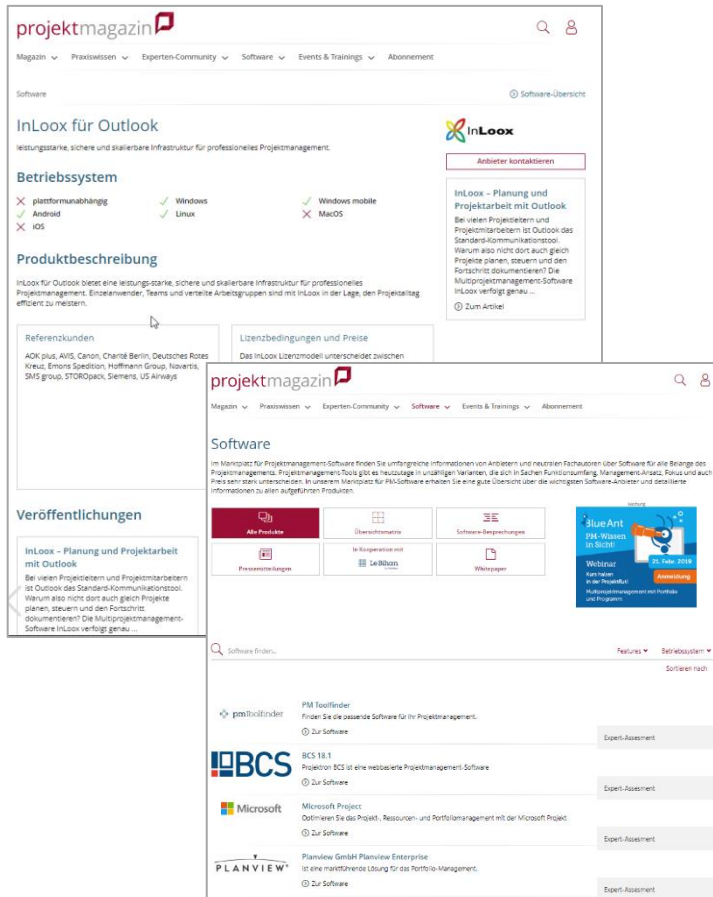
projektmagazin

Magazin Praxiswissen Experten-Community Software Events & Trainings Abonnement

Software

Software-Übersicht

InLoox für Outlook

leistungsstarke, sichere und skalierbare Infrastruktur für professionelles Projektmanagement.

InLoox

Anbieter kontaktieren

InLoox – Planung und Projektarbeit mit Outlook

Bei vielen Projektleitern und Projektmitarbeitern ist Outlook das Standard-Kommunikationstool. Warum also nicht dort auch gleich Projekte planen, steuern und den Fortschritt dokumentieren? Die Multiprojektmanagement-Software InLoox verfolgt genau ...

Zum Artikel

Betriebssystem

plattformunabhängig
Windows
Windows mobile
Android
Linux
MacOS
iOS

Produktbeschreibung

InLoox für Outlook bietet eine leistungs-starke, sichere und skalierbare Infrastruktur für professionelles Projektmanagement. Einzelanwender, Teams und verteilte Arbeitsgruppen sind mit InLoox in der Lage, den Projektalltag effizient zu meistern.

Referenzkunden

AOK plus, AVIS, Canon, Charité Berlin, Deutsches Rotes Kreuz, Emons Spedition, Hoffmann Group, Novartis, SMS group, STOROpack, Siemens, US Airways

Lizenzbedingungen und Preise

Das InLoox Lizenzmodell unterscheidet zwischen

Veröffentlichungen

InLoox – Planung und Projektarbeit mit Outlook

Bei vielen Projektleitern und Projektmitarbeitern ist Outlook das Standard-Kommunikationstool. Warum also nicht dort auch gleich Projekte planen, steuern und den Fortschritt dokumentieren? Die Multiprojektmanagement-Software InLoox verfolgt genau ...

projektmagazin

Magazin Praxiswissen Experten-Community Software Events & Trainings Abonnement

Software

Im Marktplatz für Projektmanagement-Software finden Sie umfangreiche Informationen von Anbietern und neutralen Fachautoren über Software für alle Belange des Projektmanagements. Projektmanagement-Tools gibt es heutzutage in unzähligen Varianten, die sich in Sachen Funktionsumfang, Management-Ansatz, Fokus und auch Preis sehr stark unterscheiden. In unserem Marktplatz für PM-Software erhalten Sie eine gute Übersicht über die wichtigsten Software-Anbieter und detaillierte Informationen zu allen aufgeführten Produkten.

Alle Produkte
Übersichtsmatrix
Software-Besprechungen
Pressemitteilungen
In Kooperation mit LeBihan
Whitepaper

Werbung
Blue Ant
PM-Wissen in Sicht!
25. Febr. 2019
Anmeldung
Webinar
Kurz haben in der Projektflut!
Multiprojektmanagement mit Portfolio und Programm

Software finden...

Features
Betriebssystem
Sortieren nach

pmtoolfinder
PM Toolfinder
Finden Sie die passende Software für Ihr Projektmanagement.
Zur Software
Expert-Assessment

BCS
BCS 18.1
Projektron BCS ist eine webbasierte Projektmanagement-Software
Zur Software
Expert-Assessment

Microsoft
Microsoft Project
Optimieren Sie das Projekt-, Ressourcen- und Portfoliomanagement mit der Microsoft Project
Zur Software
Expert-Assessment

PLANVIEW
Planview GmbH Planview Enterprise
Ist eine marktführende Lösung für das Portfolio-Management.
Zur Software
Expert-Assessment